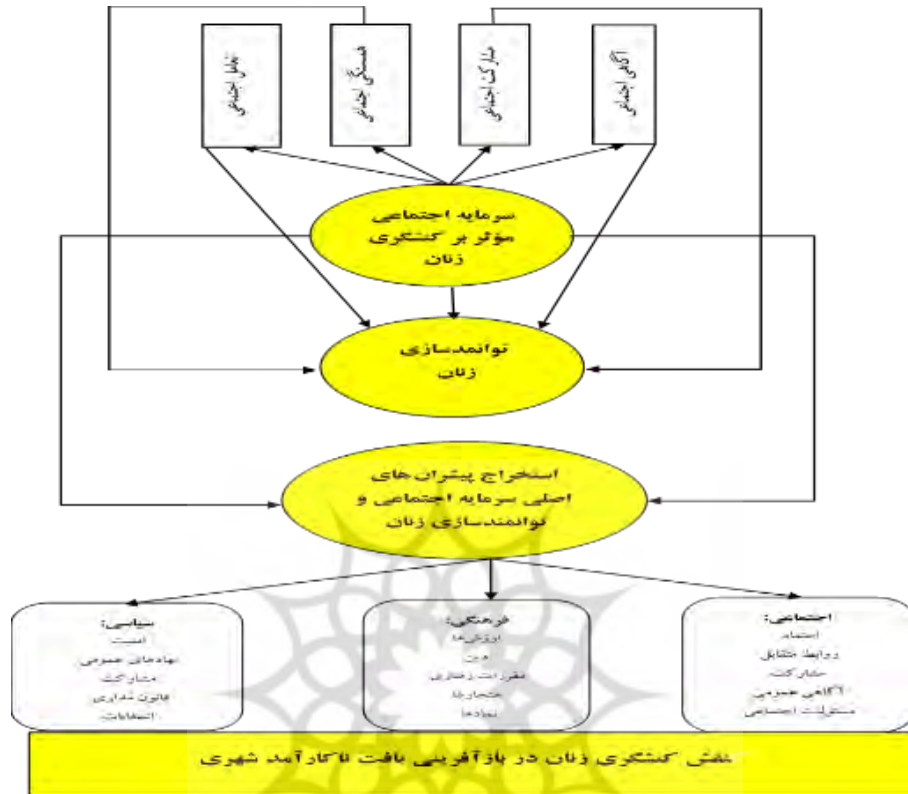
آگاهی اجتماعی

مشارکت اجتماعی

همبستگی اجتماعی

تعامل اجتماعی

سرمایه اجتماعی مؤثر بر کنشگری زنان

توانمندسازی زنان

استخراج پیشران‌های اصلی سرمایه اجتماعی و توانمندسازی زنان

اجتماعی:
اعتماد
روابط متقابل
مشارکت
آگاهی عمومی
مسئولیت اجتماعی

فرهنگی:
ارزش‌ها
هنر
مقررات رفتاری
هنجارها
نمادها

سیاسی:
امنیت
نهادهای عمومی
مشارکت
قانون مداری
انتخابات

نقش کنشگری زنان در بازآفرینی بافت ناکارآمد شهری